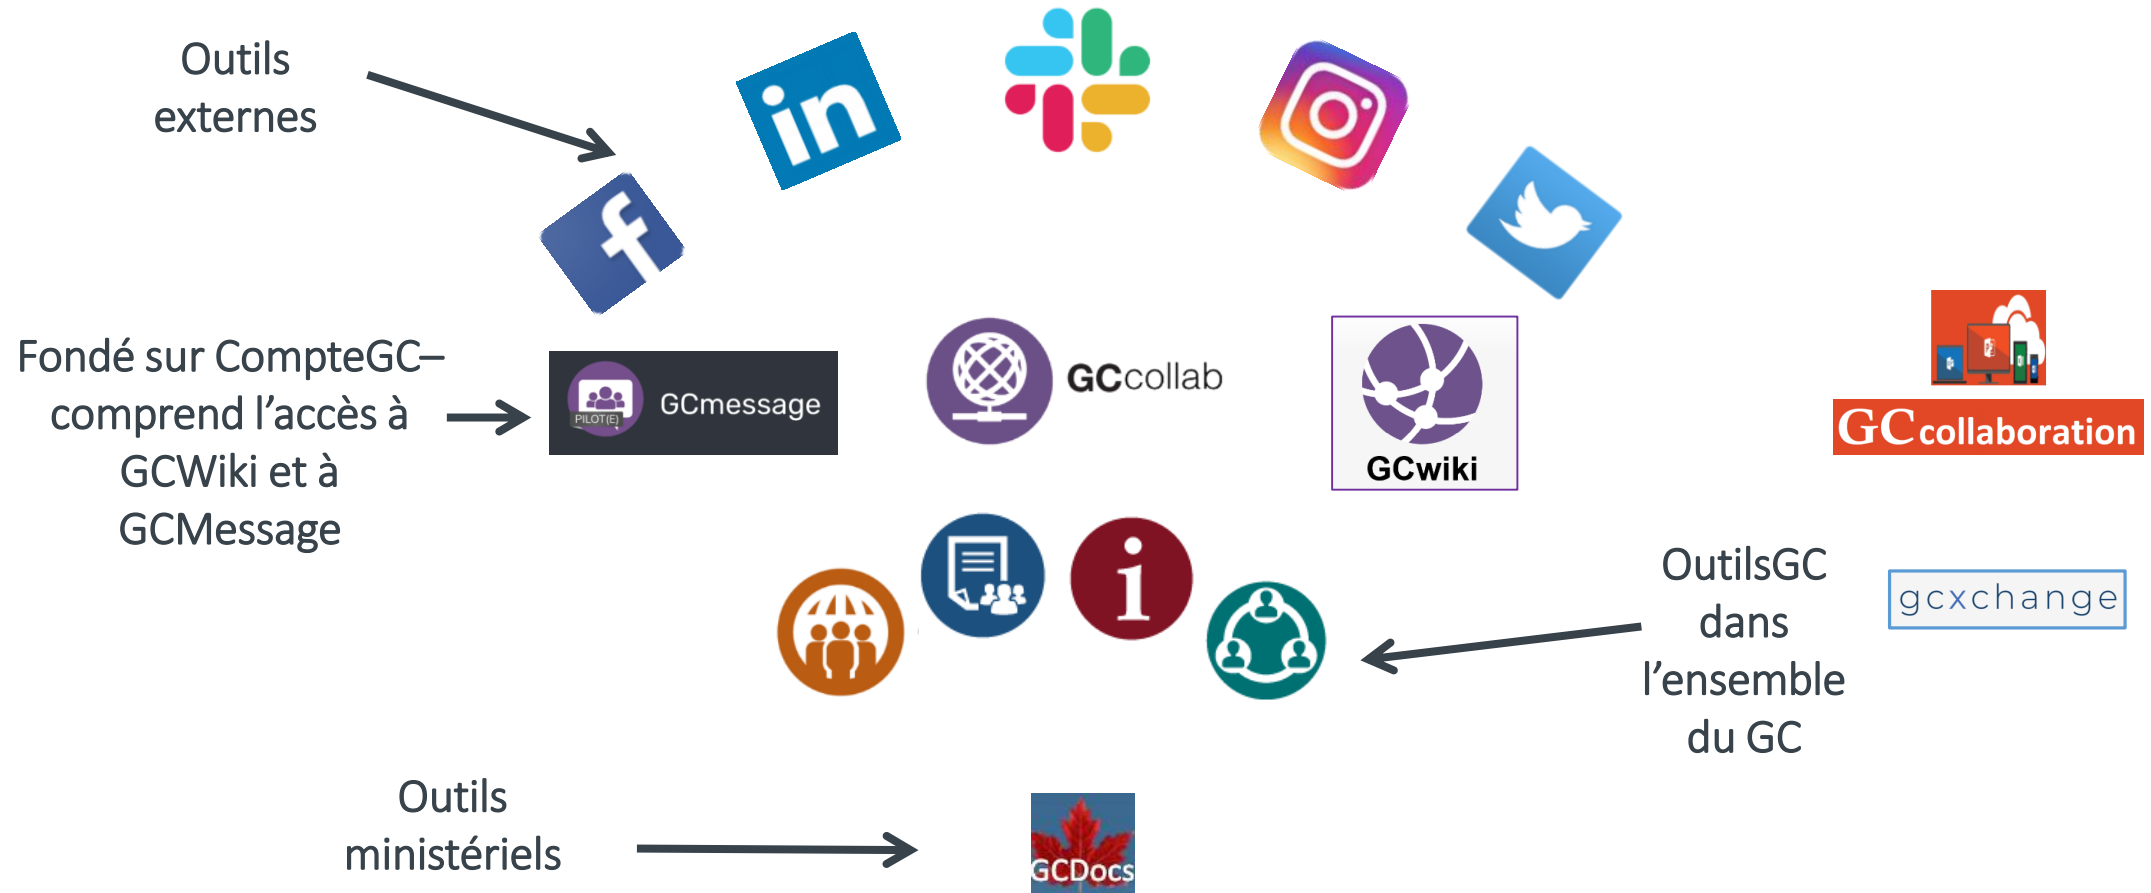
Outils externes

in

f

Fondé sur CompteGC– comprend l'accès à GCWiki et à GCMessage

PILOT(E)

GCmessage

GCcollab

GCwiki

GCcollaboration

OutilsGC dans l'ensemble du GC

gcxchange

Outils ministériels

GCDocs